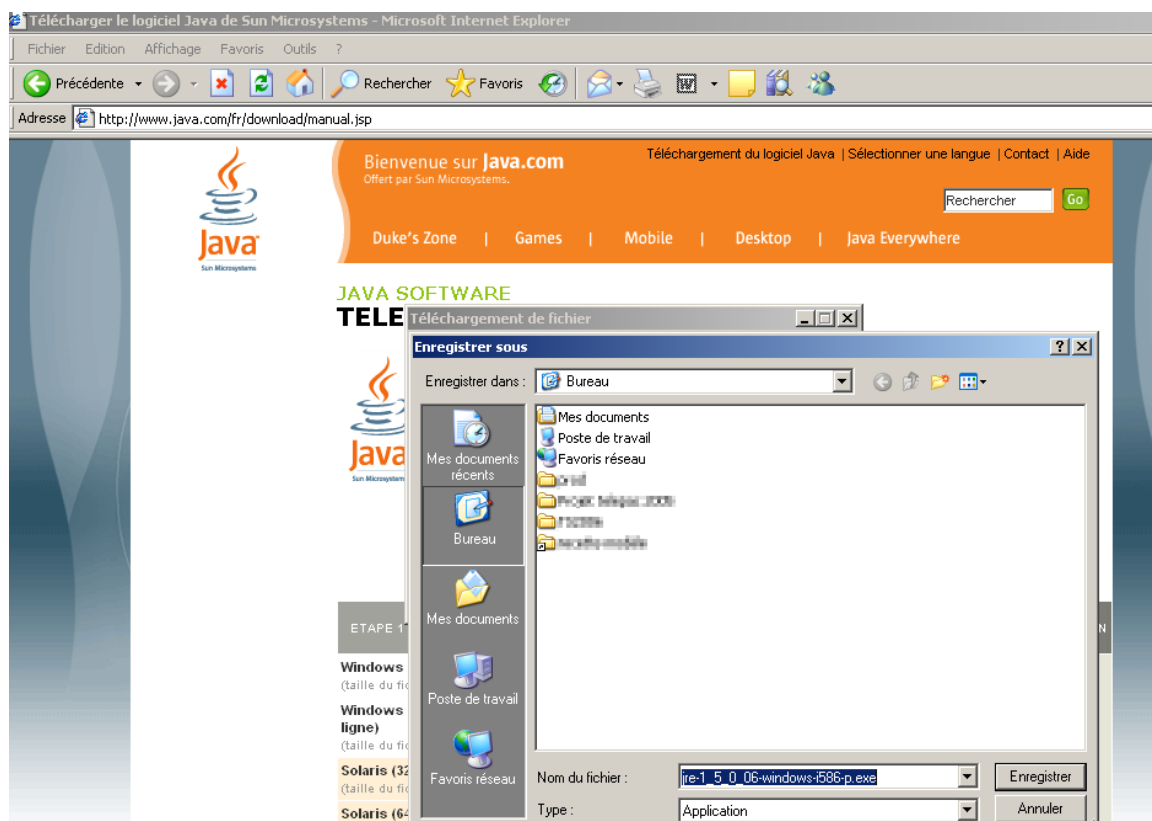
Télécharger le logiciel Java de Sun Microsystems - Microsoft Internet Explorer

Fichier Edition Affichage Favoris Outils ?

Précédente Rechercher Favoris

Adresse http://www.java.com/fr/download/manual.jsp

Java Sun Microsystems

Bienvenue sur Java.com
Offert par Sun Microsystems.

Téléchargement du logiciel Java | Sélectionner une langue | Contact | Aide

Rechercher Go

Duke's Zone | Games | Mobile | Desktop | Java Everywhere

JAVA SOFTWARE
TELE

Java Sun Microsystems

ETAPE 1

Windows
(taille du fic

Windows
ligne)
(taille du fic

Solaris (32
(taille du fic

Solaris (64

N

Téléchargement de fichier

Enregistrer sous

Enregistrer dans : Bureau

Mes documents récents

Bureau

Mes documents

Poste de travail

Favoris réseau

Mes documents
Poste de travail
Favoris réseau
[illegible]
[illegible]
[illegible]
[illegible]

Nom du fichier : jre-1_5_0_06-windows-i586-p.exe

Type : Application

Enregistrer

Annuler